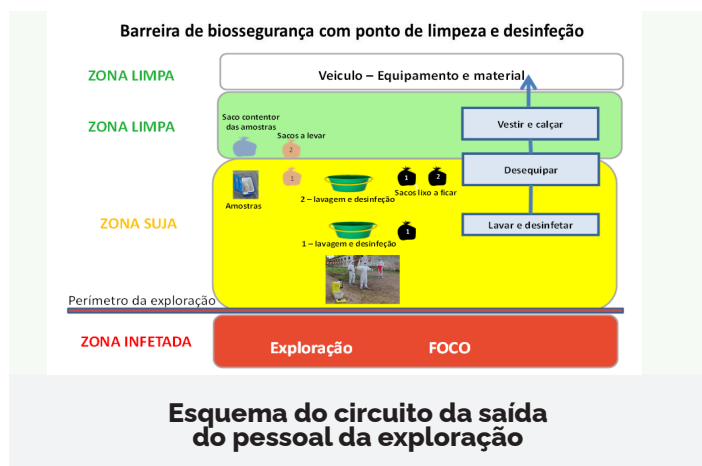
Barreira de biossegurança com ponto de limpeza e desinfeção

ZONA LIMPA

Veiculo – Equipamento e material

ZONA LIMPA

Saco contentor das amostras

Sacos a levar

2

Vestir e calçar

1

1

2

Desequipar

Amostras

2 – lavagem e desinfeção

Sacos lixo a ficar

ZONA SUJA

Lavar e desinfetar

1

1 – lavagem e desinfeção

Perímetro da exploração

ZONA INFETADA

Exploração

FOCO

Esquema do circuito da saída do pessoal da exploração